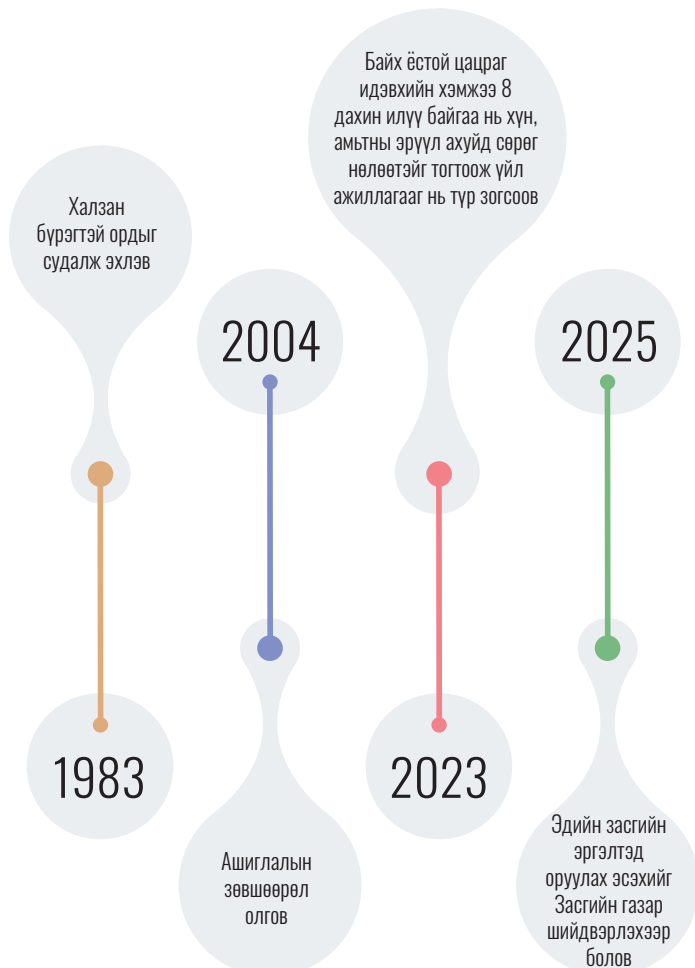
Халзан бүрэгтэй ордыг судалж эхлэв

1983

2004

Ашиглалын зөвшөөрөл олгов

Байх ёстой цацраг идэвхийн хэмжээ 8 дахин илүү байгаа нь хүн, амьтны эрүүл ахуйд сөрөг нөлөөтэйг тогтоож үйл ажиллагааг нь түр зогсоов

2023

2025

Эдийн засгийн эргэлтэд оруулах эсэхийг Засгийн газар шийдвэрлэхээр болов